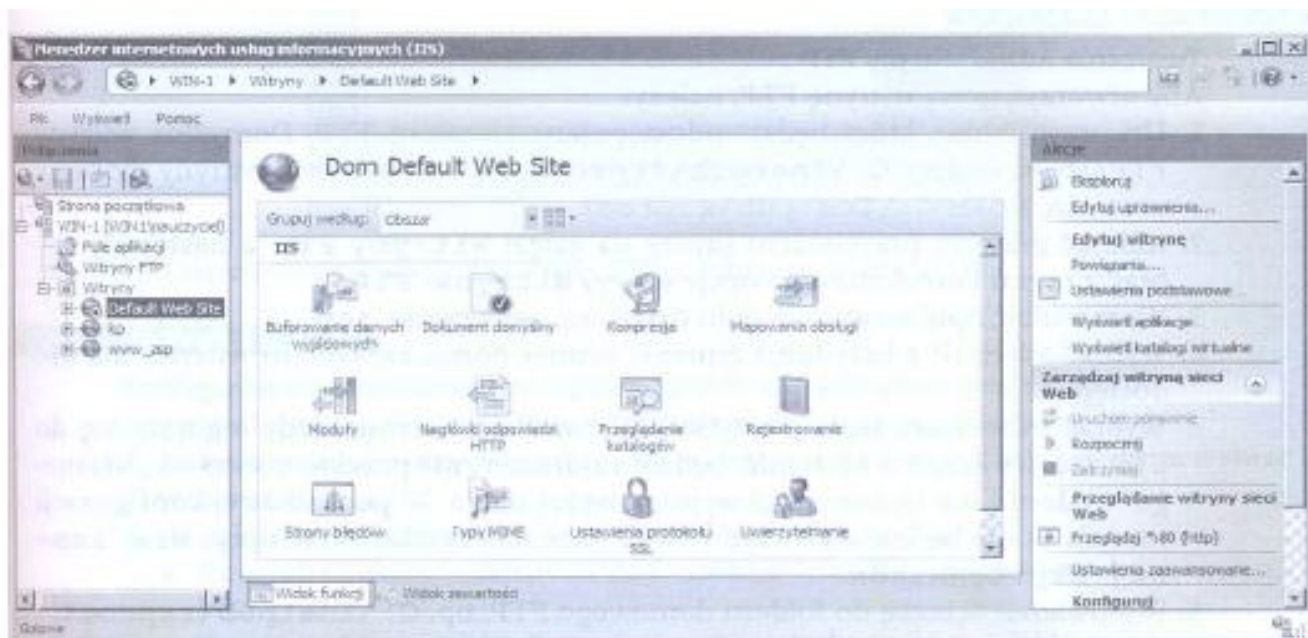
Menedżer internetowych usług informacyjnych (IIS)

WIN-1 ▸ Witryny ▸ Default Web Site ▸

Plik Wyświetl Pomoc

Połączenia

Strona początkowa
WIN-1 (WIN1\nauczyciel)
Pule aplikacji
Witryny FTP
Witryny
Default Web Site
ftp
www_asp

Dom Default Web Site

Grupuj według: Obszar

IIS

Buforowanie danych wyjściowych

Dokument domyślny

Kompresja

Mapowania obsługi

Moduły

Nagłówki odpowiedzi HTTP

Przeglądanie katalogów

Rejestrowanie

Strony błędów

Typy MIME

Ustawienia protokołu SSL

Uwierzytelnianie

Widok funkcji

Widok zawartości

Akcje

Eksploruj
Edytuj uprawnienia...
Edytuj witrynę
Powiązania...
Ustawienia podstawowe...
Wyświetl aplikacje
Wyświetl katalogi wirtualne
Zarządzaj witryną sieci Web
Uruchom ponownie
Rozpocznij
Zatrzymaj
Przeglądanie witryny sieci Web
Przeglądaj *:80 (http)
Ustawienia zaawansowane...
Konfiguruj

Gotowe